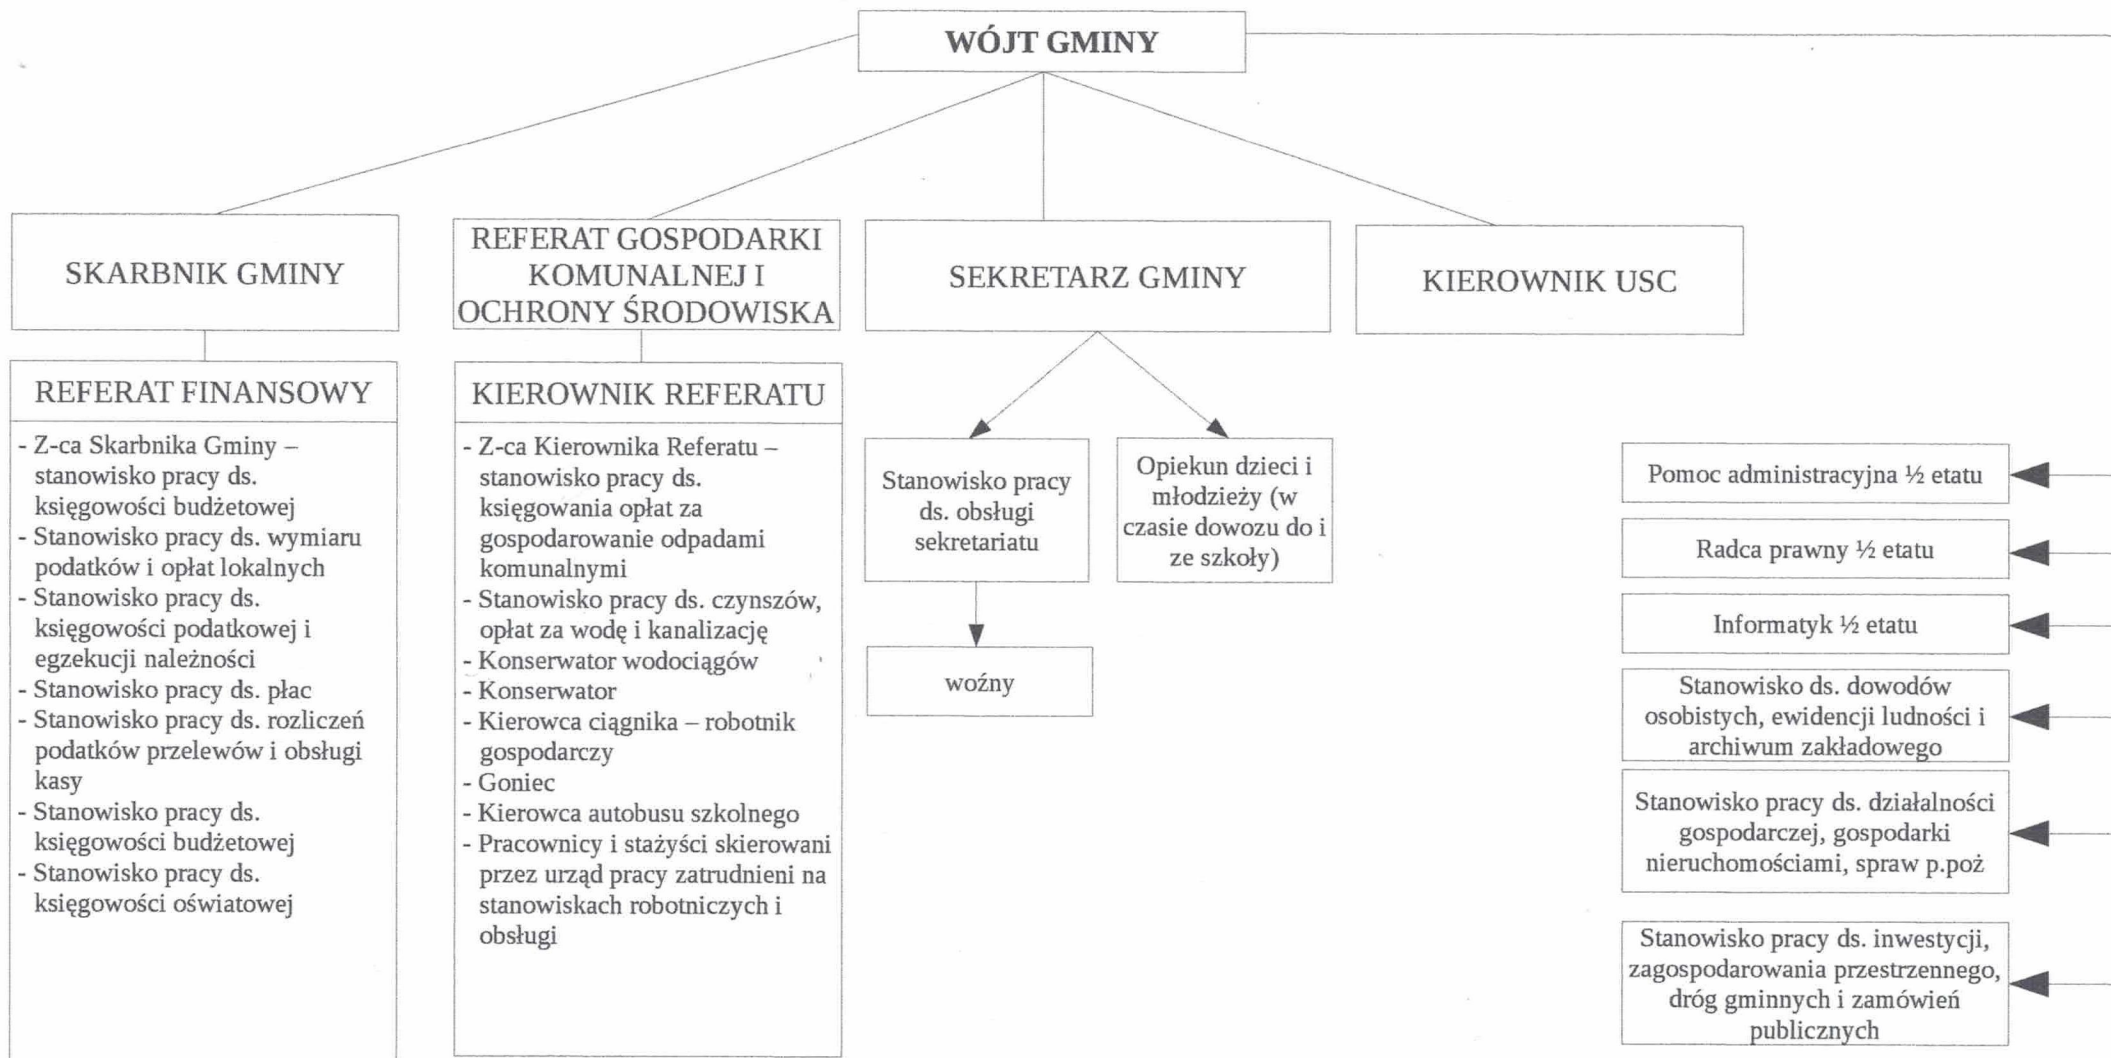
WÓJT GMINY

SKARBNIK GMINY

REFERAT GOSPODARKI KOMUNALNEJ I OCHRONY ŚRODOWISKA

SEKRETARZ GMINY

KIEROWNIK USC

REFERAT FINANSOWY

- Z-ca Skarbnika Gminy – stanowisko pracy ds. księgowości budżetowej
- Stanowisko pracy ds. wymiaru podatków i opłat lokalnych
- Stanowisko pracy ds. księgowości podatkowej i egzekucji należności
- Stanowisko pracy ds. płac
- Stanowisko pracy ds. rozliczeń podatków przelewów i obsługi kasy
- Stanowisko pracy ds. księgowości budżetowej
- Stanowisko pracy ds. księgowości oświatowej

KIEROWNIK REFERATU

- Z-ca Kierownika Referatu – stanowisko pracy ds. księgowania opłat za gospodarowanie odpadami komunalnymi
- Stanowisko pracy ds. czynszów, opłat za wodę i kanalizację
- Konserwator wodociągów
- Konserwator
- Kierowca ciągnika – robotnik gospodarczy
- Goniec
- Kierowca autobusu szkolnego
- Pracownicy i stażyści skierowani przez urząd pracy zatrudnieni na stanowiskach robotniczych i obsługi

Stanowisko pracy ds. obsługi sekretariatu

Opiekun dzieci i młodzieży (w czasie dowozu do i ze szkoły)

woźny

Pomoc administracyjna ½ etatu

Radca prawny ½ etatu

Informatyk ½ etatu

Stanowisko ds. dowodów osobistych, ewidencji ludności i archiwum zakładowego

Stanowisko pracy ds. działalności gospodarczej, gospodarki nieruchomościami, spraw p.poż

Stanowisko pracy ds. inwestycji, zagospodarowania przestrzennego, dróg gminnych i zamówień publicznych